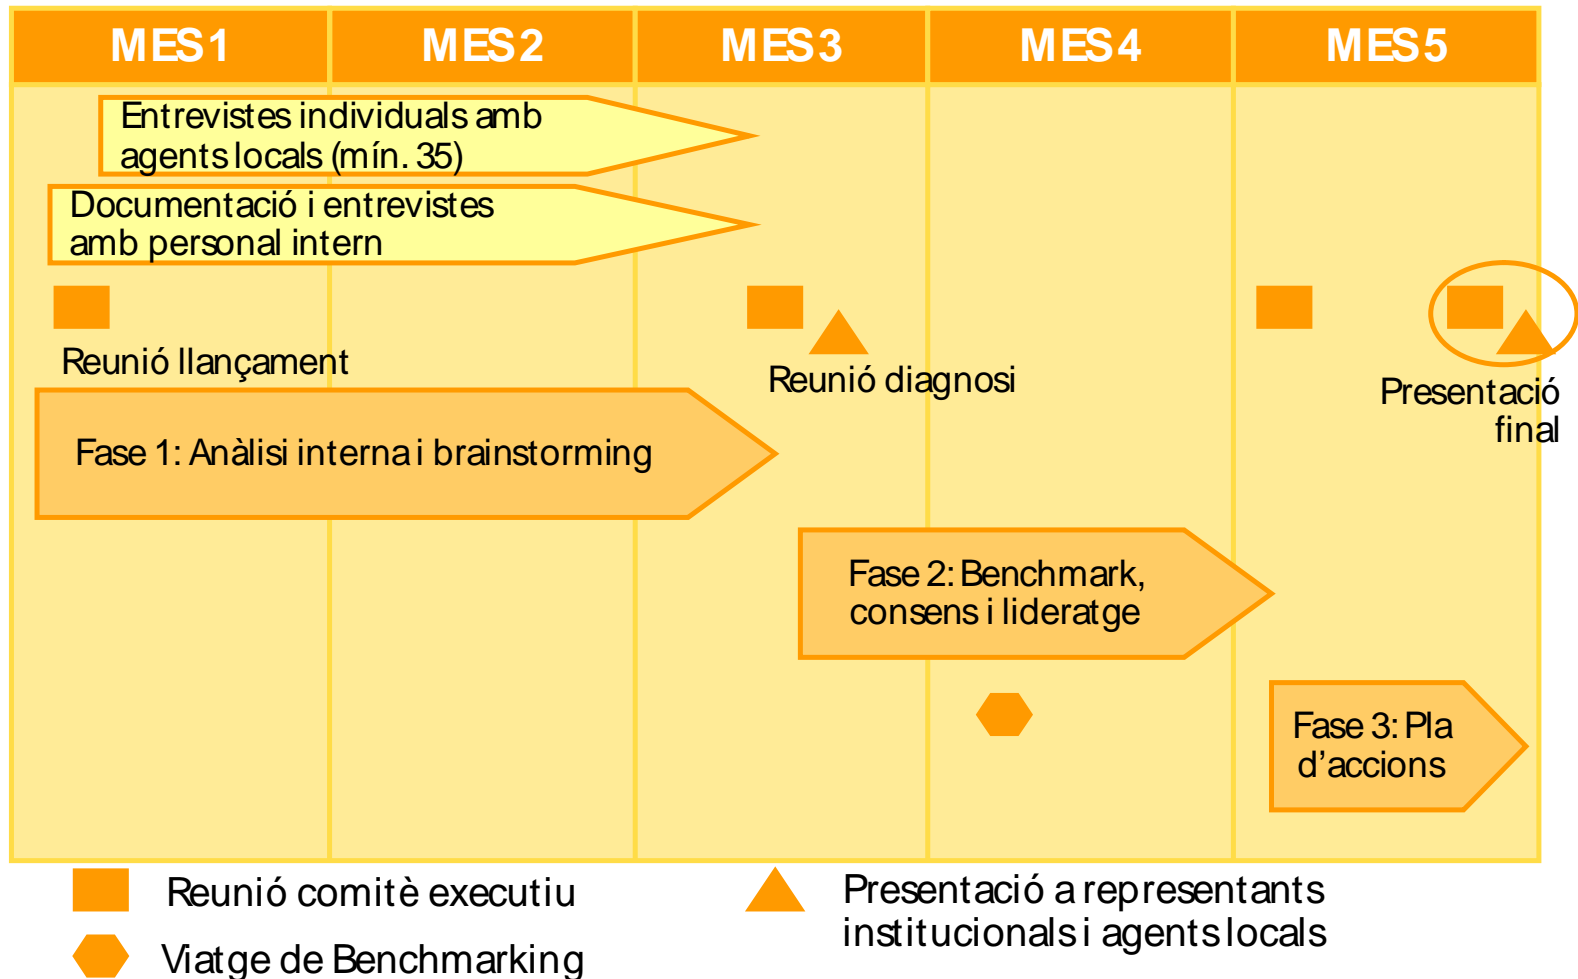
MES1 MES2 MES3 MES4 MES5

Entrevistes individuals amb agents locals (mín. 35)

Documentació i entrevistes amb personal intern

Reunió llançament

Reunió diagnosi

Presentació final

Fase 1: Anàlisi interna i brainstorming

Fase 2: Benchmark, consens i lideratge

Fase 3: Pla d'accions

Reunió comitè executiu

Presentació a representants institucionals i agents locals

Viatge de Benchmarking